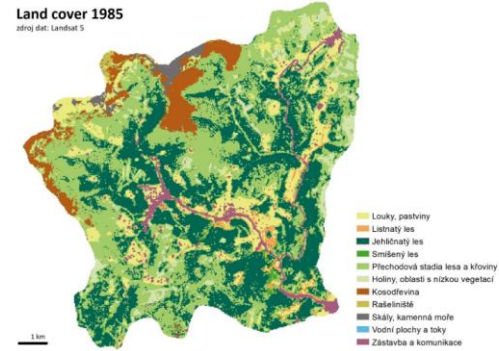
Land cover 1985
zdroj dat: Landsat 5

Louky, pastviny
Listnatý les
Jehličnatý les
Smíšený les
Přechodová stadia lesa a křoviny
Holiny, oblasti s nízkou vegetací
Kosodřevina
Rašeliniště
Skály, kamenná moře
Vodní plochy a toky
Zástavba a komunikace

1 km